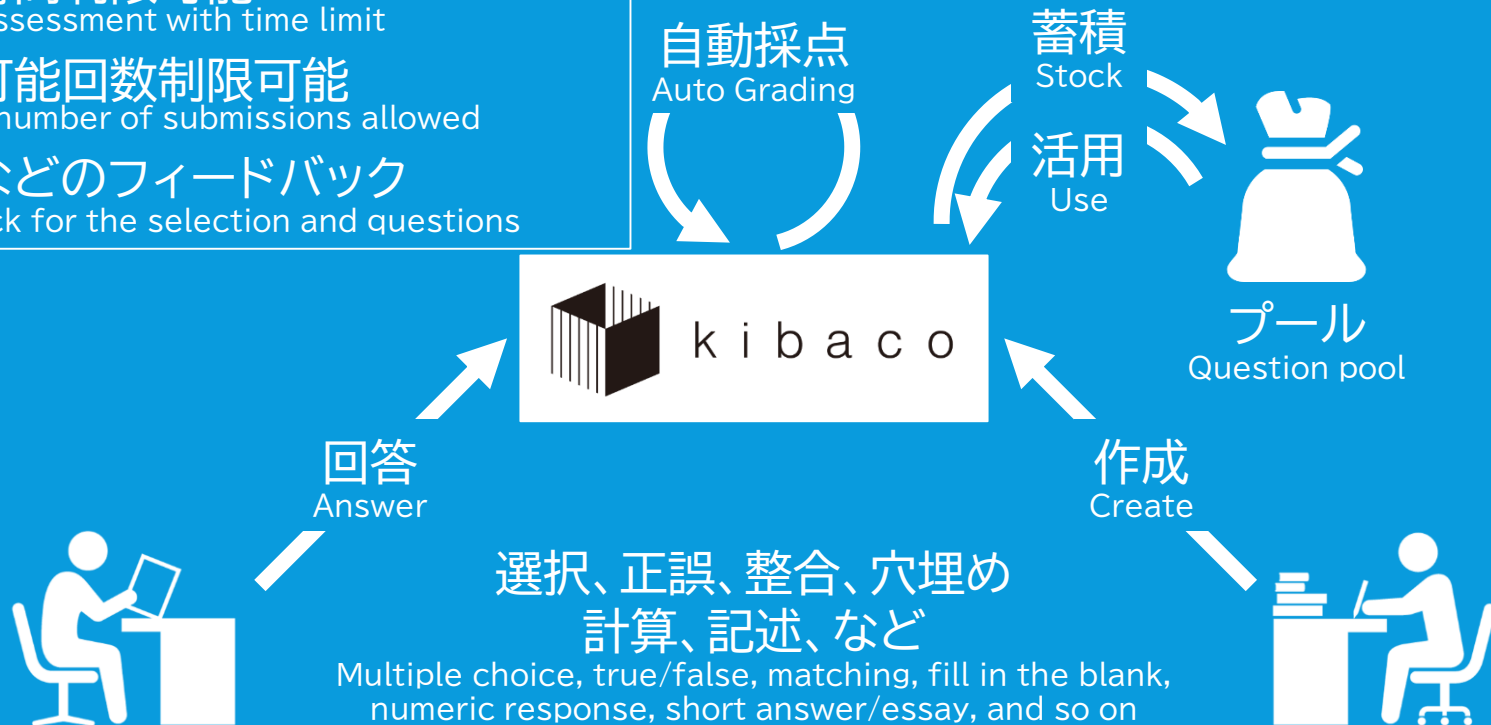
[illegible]
ssessment with time limit

可能回数制限可能
number of submissions allowed

どのフィードバック
ck for the selection and questions

自動採点
Auto Grading

蓄積
Stock

活用
Use

kibaco

プール
Question pool

回答
Answer

作成
Create

選択、正誤、整合、穴埋め
計算、記述、など
Multiple choice, true/false, matching, fill in the blank, numeric response, short answer/essay, and so on